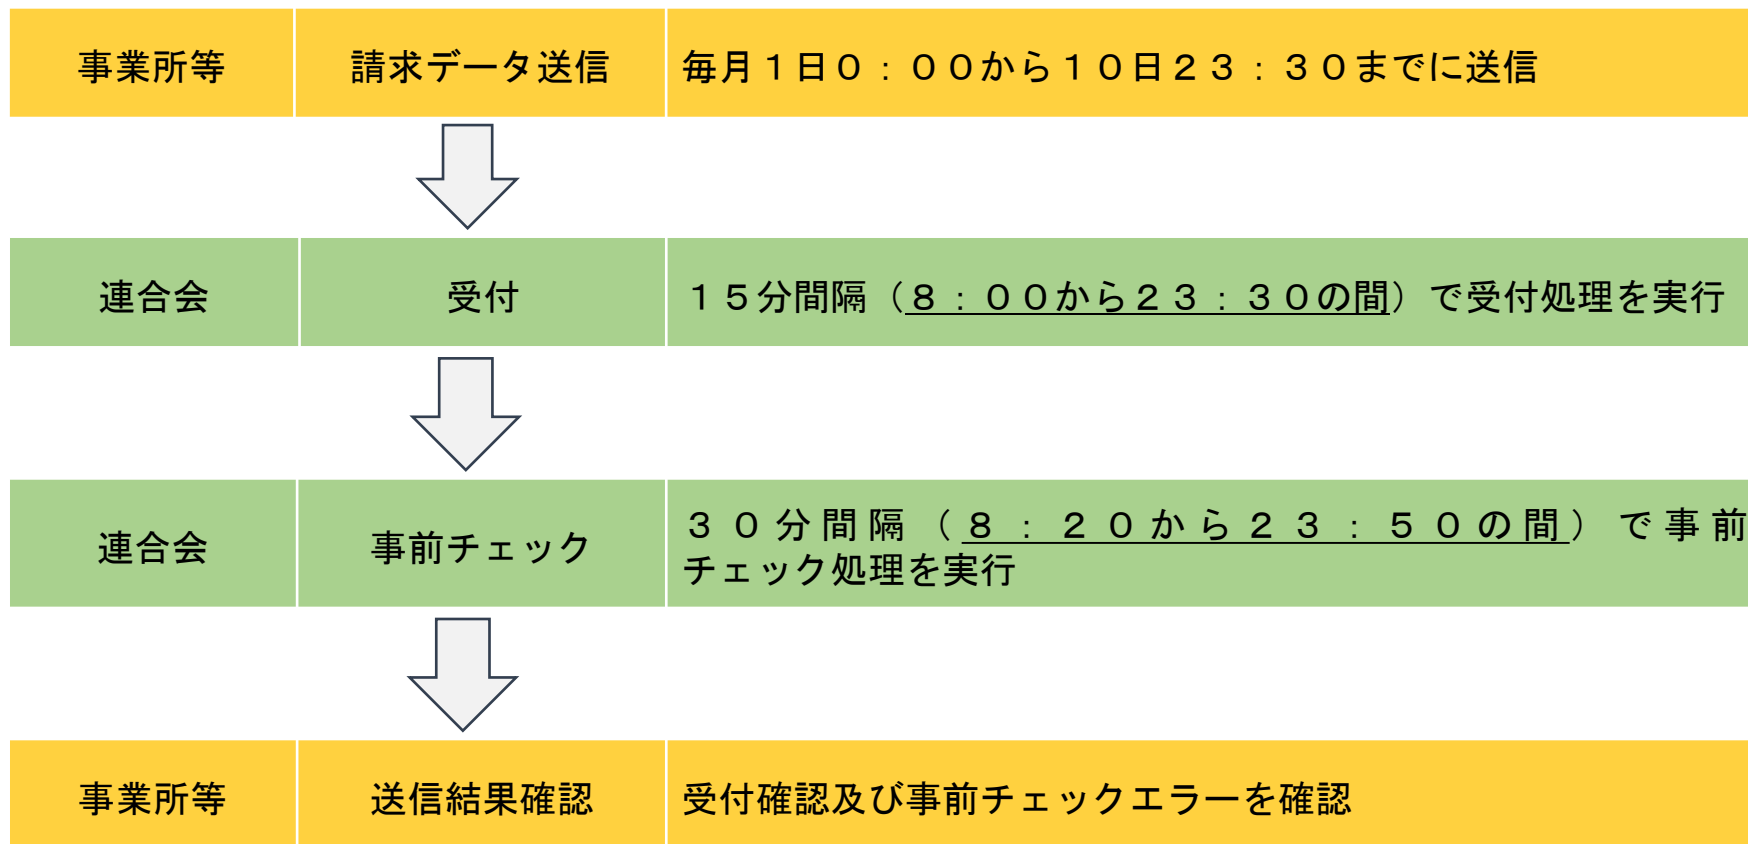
| 事業所等 | 請求データ送信 | 毎月１日０：００から１０日２３：３０までに送信 |
|---|---|---|

| 連合会 | 受付 | １５分間隔（８：００から２３：３０の間）で受付処理を実行 |
|---|---|---|

| 連合会 | 事前チェック | ３０分間隔（８：２０から２３：５０の間）で事前チェック処理を実行 |
|---|---|---|

| 事業所等 | 送信結果確認 | 受付確認及び事前チェックエラーを確認 |
|---|---|---|